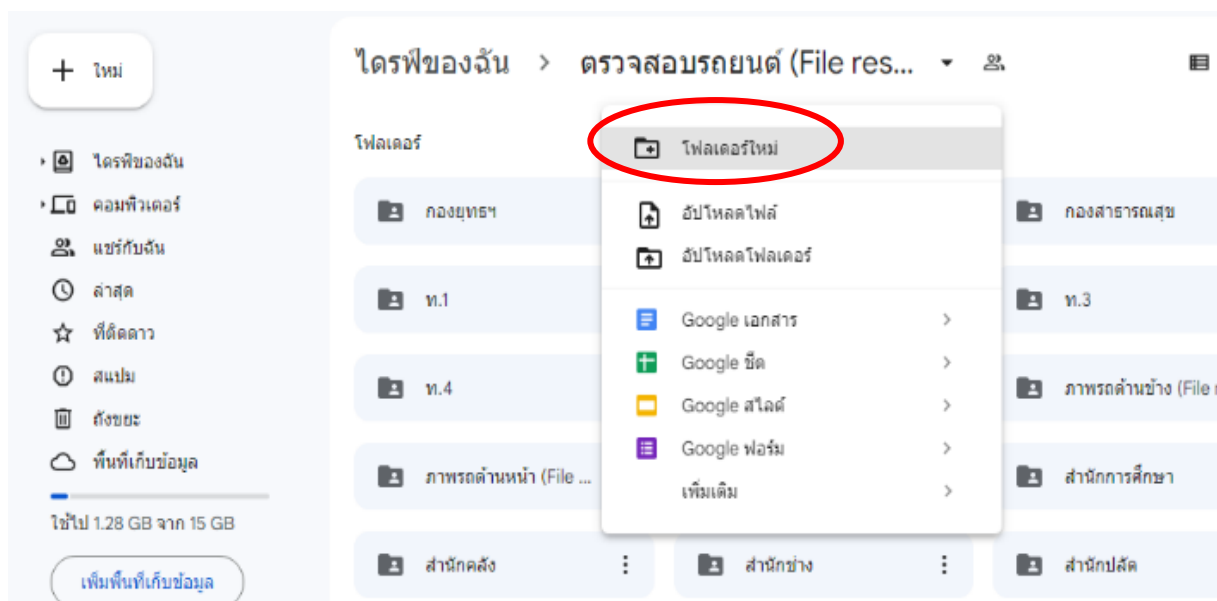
ใหม่

ไดรฟ์ของฉัน
คอมพิวเตอร์
แชร์กับฉัน
ล่าสุด
ที่ติดดาว
สแปม
ถังขยะ
พื้นที่เก็บข้อมูล

ใช้ไป 1.28 GB จาก 15 GB

เพิ่มพื้นที่เก็บข้อมูล

ไดรฟ์ของฉัน > ตรวจสอบรถยนต์ (File res...

โฟลเดอร์

กองยุทธฯ
ท.1
ท.4
ภาพรถด้านหน้า (File ...
สำนักคลัง
สำนักช่าง
กองสาธารณสุข
ท.3
ภาพรถด้านข้าง (File
สำนักการศึกษา
สำนักปลัด

โฟลเดอร์ใหม่
อัปโหลดไฟล์
อัปโหลดโฟลเดอร์
Google เอกสาร
Google ชีต
Google สไลด์
Google ฟอร์ม
เพิ่มเติม